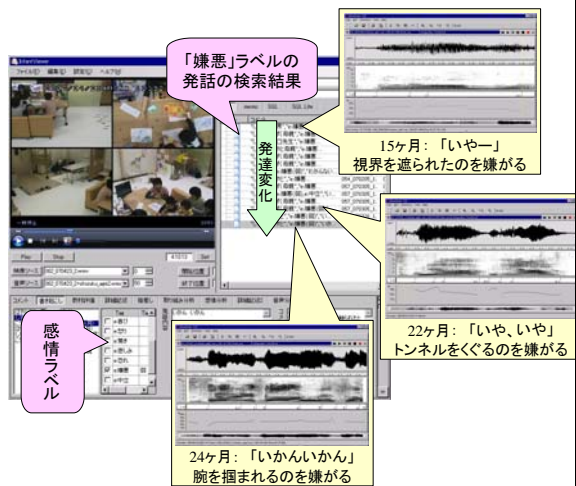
「嫌悪」ラベルの
発話の検索結果

発達変化

感情ラベル

15ヶ月：「いやー」
視界を遮られたのを嫌がる

22ヶ月：「いや、いや」
トンネルをくぐるのを嫌がる

24ヶ月：「いかんいかん」
腕を掴まれるのを嫌がる

ファイル(F) 編集(E) 設定(S) ヘルプ(H)

Play Stop

Set

開始位置

終了位置

Items SQL SQL Lite

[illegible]

嫌悪

嫌悪

嫌悪

嫌悪

嫌悪

嫌悪

Tier

怒り

喜び

驚き

悲しみ

嫌悪

平常

コメント 書き起こし

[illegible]